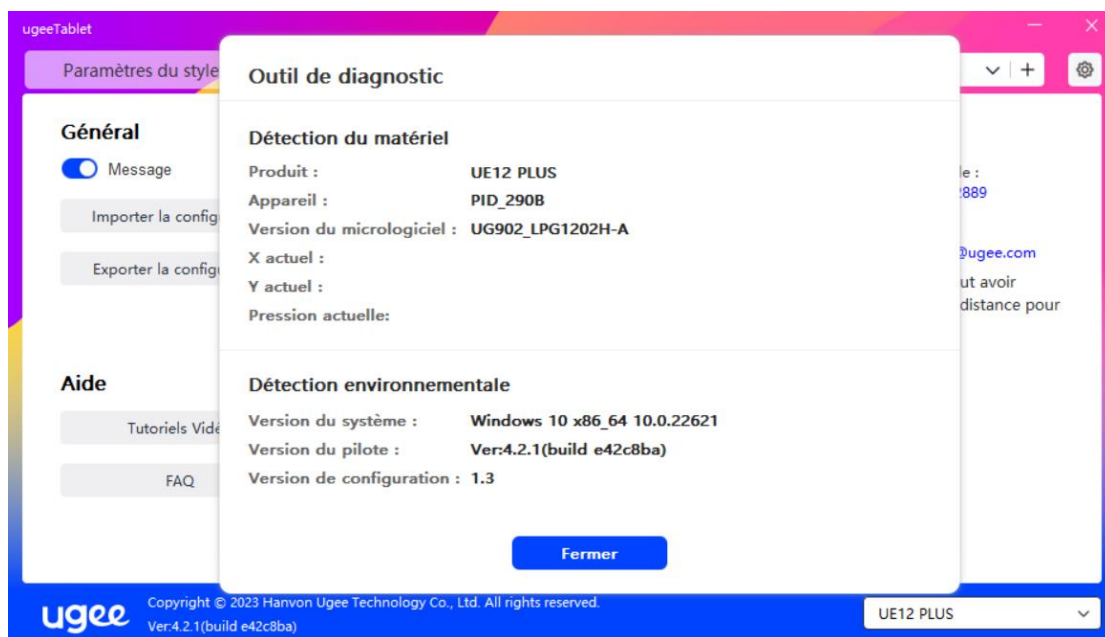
ugeeTablet

Paramètres du style

Général

Message

Importer la config

Exporter la config

Aide

Tutoriels Vidé

FAQ

le :
889

@ugee.com
ut avoir
distance pour

Outil de diagnostic

Détection du matériel

Produit : UE12 PLUS
Appareil : PID_290B
Version du micrologiciel : UG902_LPG1202H-A
X actuel :
Y actuel :
Pression actuelle:

Détection environnementale

Version du système : Windows 10 x86_64 10.0.22621
Version du pilote : Ver:4.2.1(build e42c8ba)
Version de configuration : 1.3

Fermer

ugee Copyright © 2023 Hanvon Ugee Technology Co., Ltd. All rights reserved.
Ver:4.2.1(build e42c8ba)

UE12 PLUS